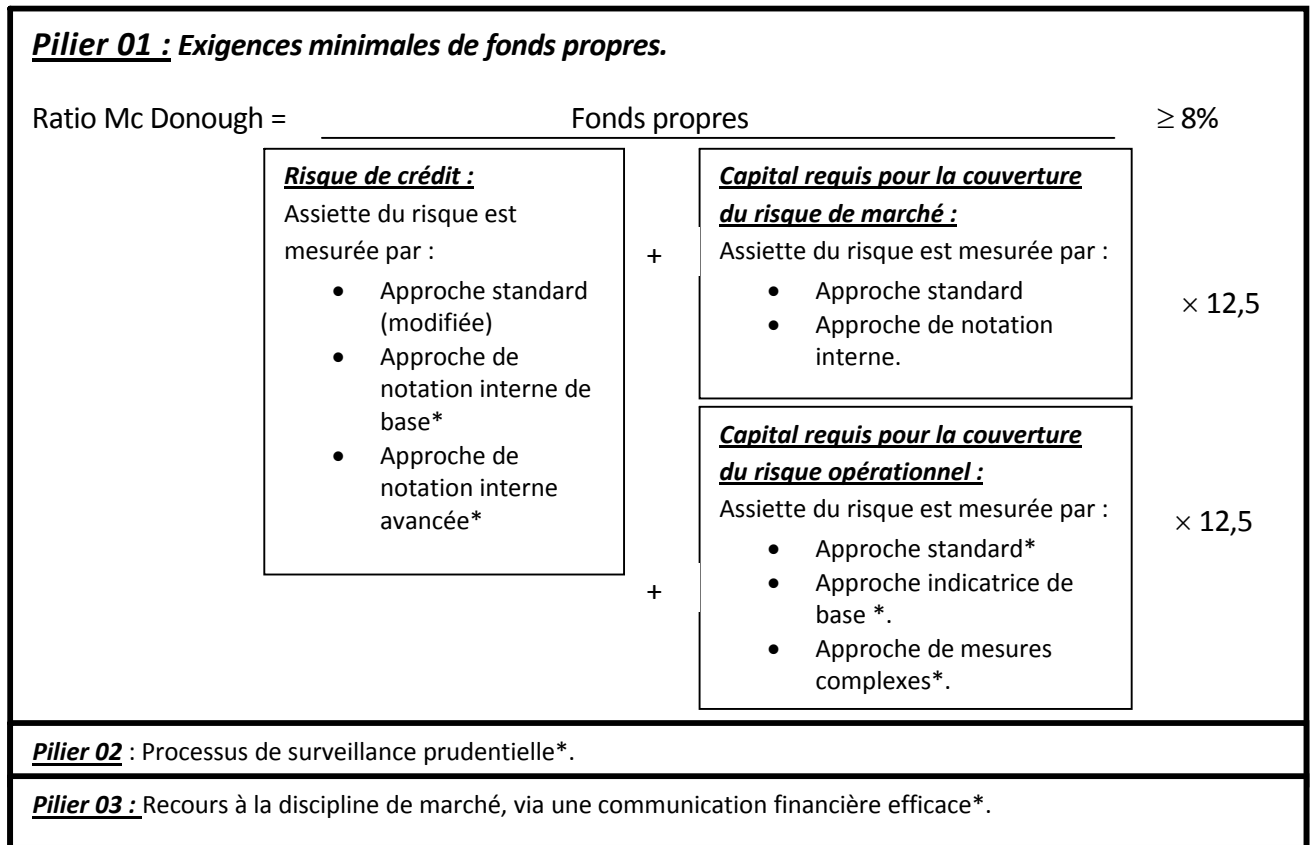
Pilier 01 : Exigences minimales de fonds propres.

Ratio Mc Donough = Fonds propres $\geq 8\%$

Risque de crédit :
Assiette du risque est mesurée par :
- Approche standard (modifiée)
- Approche de notation interne de base*
- Approche de notation interne avancée*

+

Capital requis pour la couverture du risque de marché :
Assiette du risque est mesurée par :
- Approche standard
- Approche de notation interne.

$\times$ 12,5

+

Capital requis pour la couverture du risque opérationnel :
Assiette du risque est mesurée par :
- Approche standard*
- Approche indicatrice de base *.
- Approche de mesures complexes*.

$\times$ 12,5

Pilier 02 : Processus de surveillance prudentielle*.

Pilier 03 : Recours à la discipline de marché, via une communication financière efficace*.